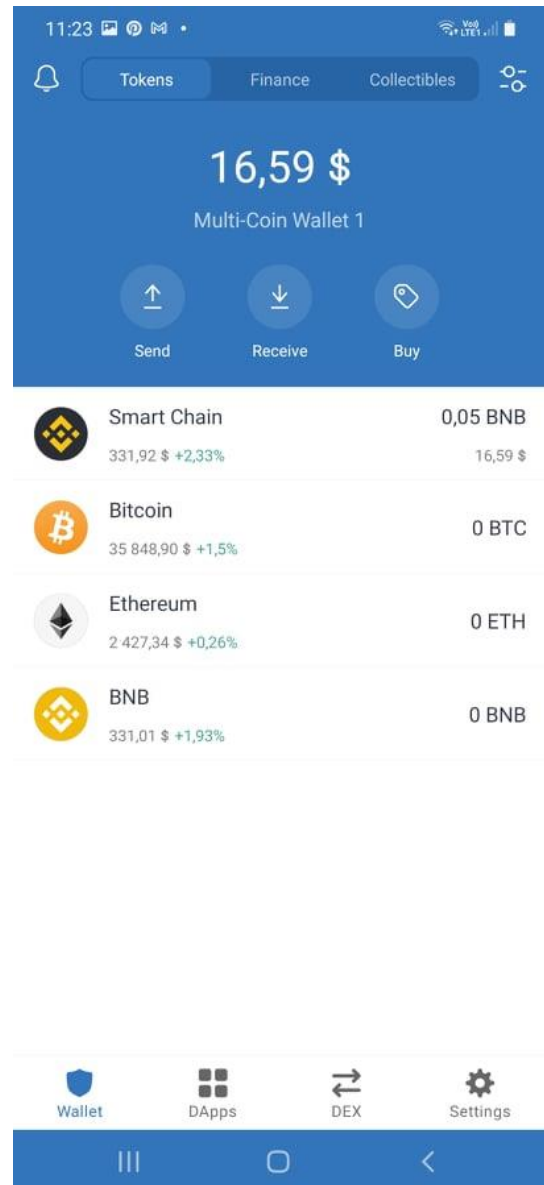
11:23

Tokens Finance Collectibles

16,59 $

Multi-Coin Wallet 1

Send Receive Buy

Smart Chain
331,92 $ +2,33%
0,05 BNB
16,59 $

Bitcoin
35 848,90 $ +1,5%
0 BTC

Ethereum
2 427,34 $ +0,26%
0 ETH

BNB
331,01 $ +1,93%
0 BNB

Wallet DApps DEX Settings